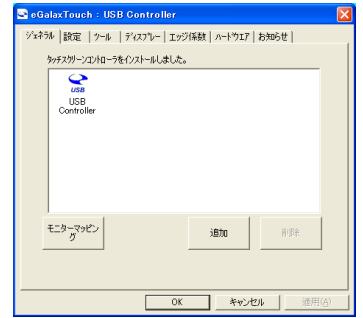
eGalaxTouch : USB Controller

ジェネラル | 設定 | ツール | ディスプレー | エッジ係数 | ハードウエア | お知らせ

タッチスクリーンコントローラをインストールしました。

USB
USB Controller

モニターマッピング

追加

削除

OK

キャンセル

適用(A)